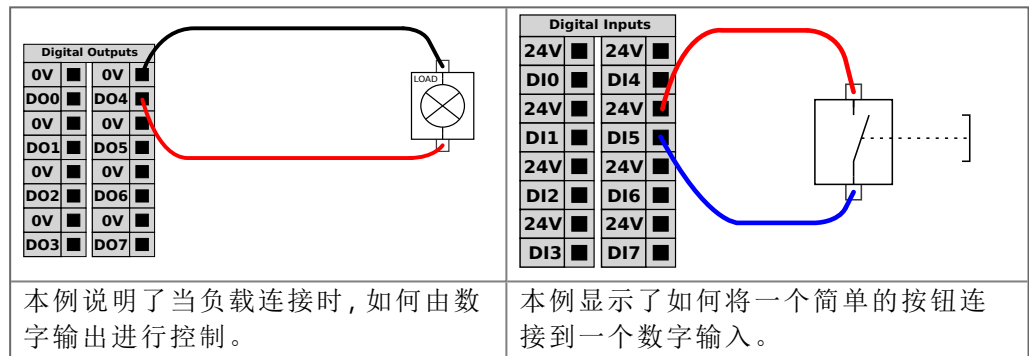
| Digital Outputs<br>0V 0V<br>DO0 DO4<br>0V 0V<br>DO1 DO5<br>0V 0V<br>DO2 DO6<br>0V 0V<br>DO3 DO7<br>LOAD | Digital Inputs<br>24V 24V<br>DI0 DI4<br>24V 24V<br>DI1 DI5<br>24V 24V<br>DI2 DI6<br>24V 24V<br>DI3 DI7 |
|---|---|
| 本例说明了当负载连接时,如何由数字输出进行控制。 | 本例显示了如何将一个简单的按钮连接到一个数字输入。 |